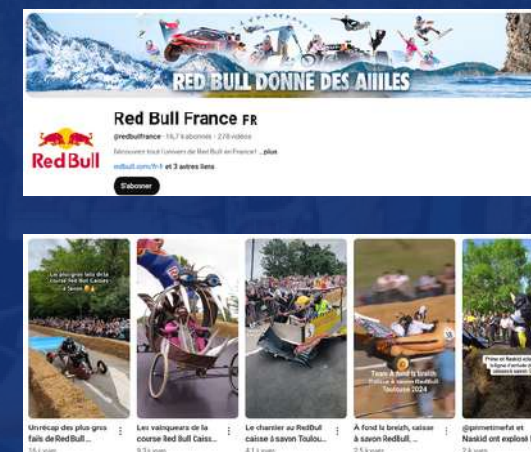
RED BULL DONNE DES AIIILES

Red Bull France FR

@redbullfrance · 16,7 k abonnés · 278 vidéos

Découvrez tout l'univers de Red Bull en France ! ...plus

redbull.com/fr-fr et 3 autres liens

S'abonner

Red Bull

Les plus gros fails de la course Red Bull Caisses à Savon

Team À fond la breizh Caisse à savon RedBull Toulouse 2024

Pinte et Naskid ont explosé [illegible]

Un récap des plus gros fails de Red Bull ...

16 k vues

Les vainqueurs de la course Red Bull Caiss...

9,3 k vues

Le chantier au RedBull caisse à savon Toulou...

4,1 k vues

À fond la breizh, caisse à savon RedBull, ...

2,5 k vues

@pimentmefait et Naskid ont explosé l...

2,6 k vues